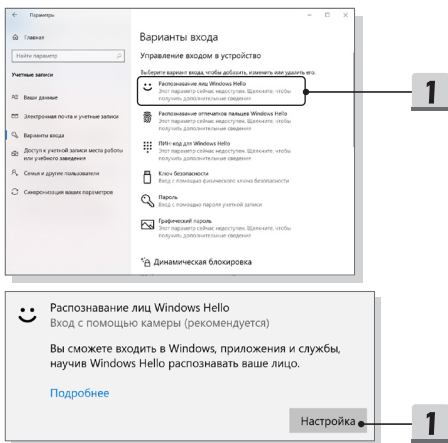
Параметры

Главная

Найти параметр

Учетные записи

Ваши данные

Электронная почта и учетные записи

Варианты входа

Доступ к учетной записи места работы или учебного заведения

Семья и другие пользователи

Синхронизация ваших параметров

Варианты входа

Управление входом в устройство

Выберите вариант входа, чтобы добавить, изменить или удалить его

Распознавание лиц Windows Hello

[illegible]

Распознавание отпечатков пальцев Windows Hello

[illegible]

ПИН-код для Windows Hello

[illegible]

Ключ безопасности

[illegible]

Пароль

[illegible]

Графический пароль

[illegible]

Динамическая блокировка

1

Распознавание лиц Windows Hello
Вход с помощью камеры (рекомендуется)

Вы сможете входить в Windows, приложения и службы, научив Windows Hello распознавать ваше лицо.

Подробнее

Настройка

1